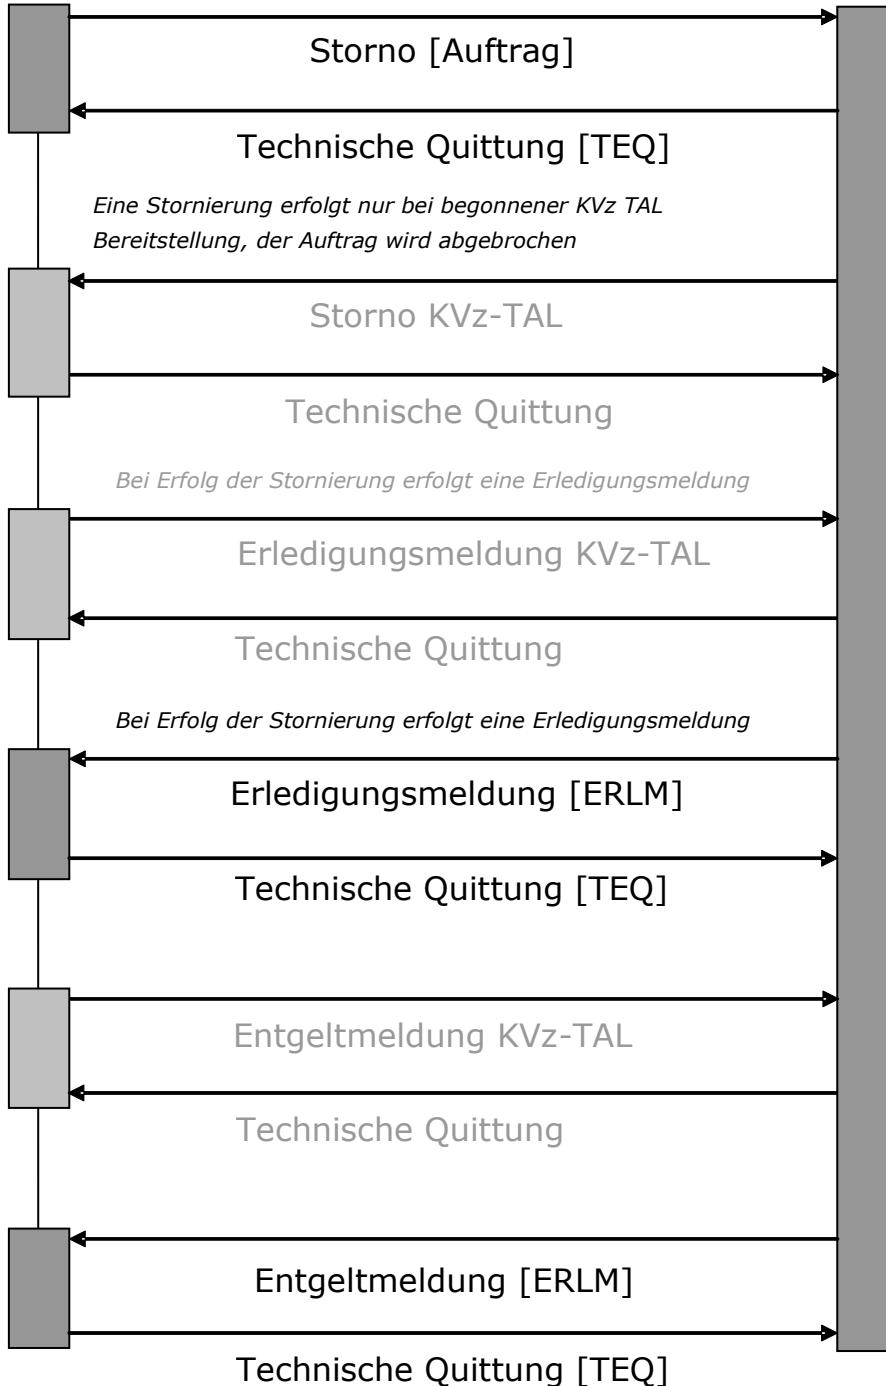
Storno [Auftrag]

Technische Quittung [TEQ]

*Eine Stornierung erfolgt nur bei begonnener KVz TAL Bereitstellung, der Auftrag wird abgebrochen*

Storno KVz-TAL

Technische Quittung

*Bei Erfolg der Stornierung erfolgt eine Erledigungsmeldung*

Erledigungsmeldung KVz-TAL

Technische Quittung

*Bei Erfolg der Stornierung erfolgt eine Erledigungsmeldung*

Erledigungsmeldung [ERLM]

Technische Quittung [TEQ]

Entgeltmeldung KVz-TAL

Technische Quittung

Entgeltmeldung [ERLM]

Technische Quittung [TEQ]